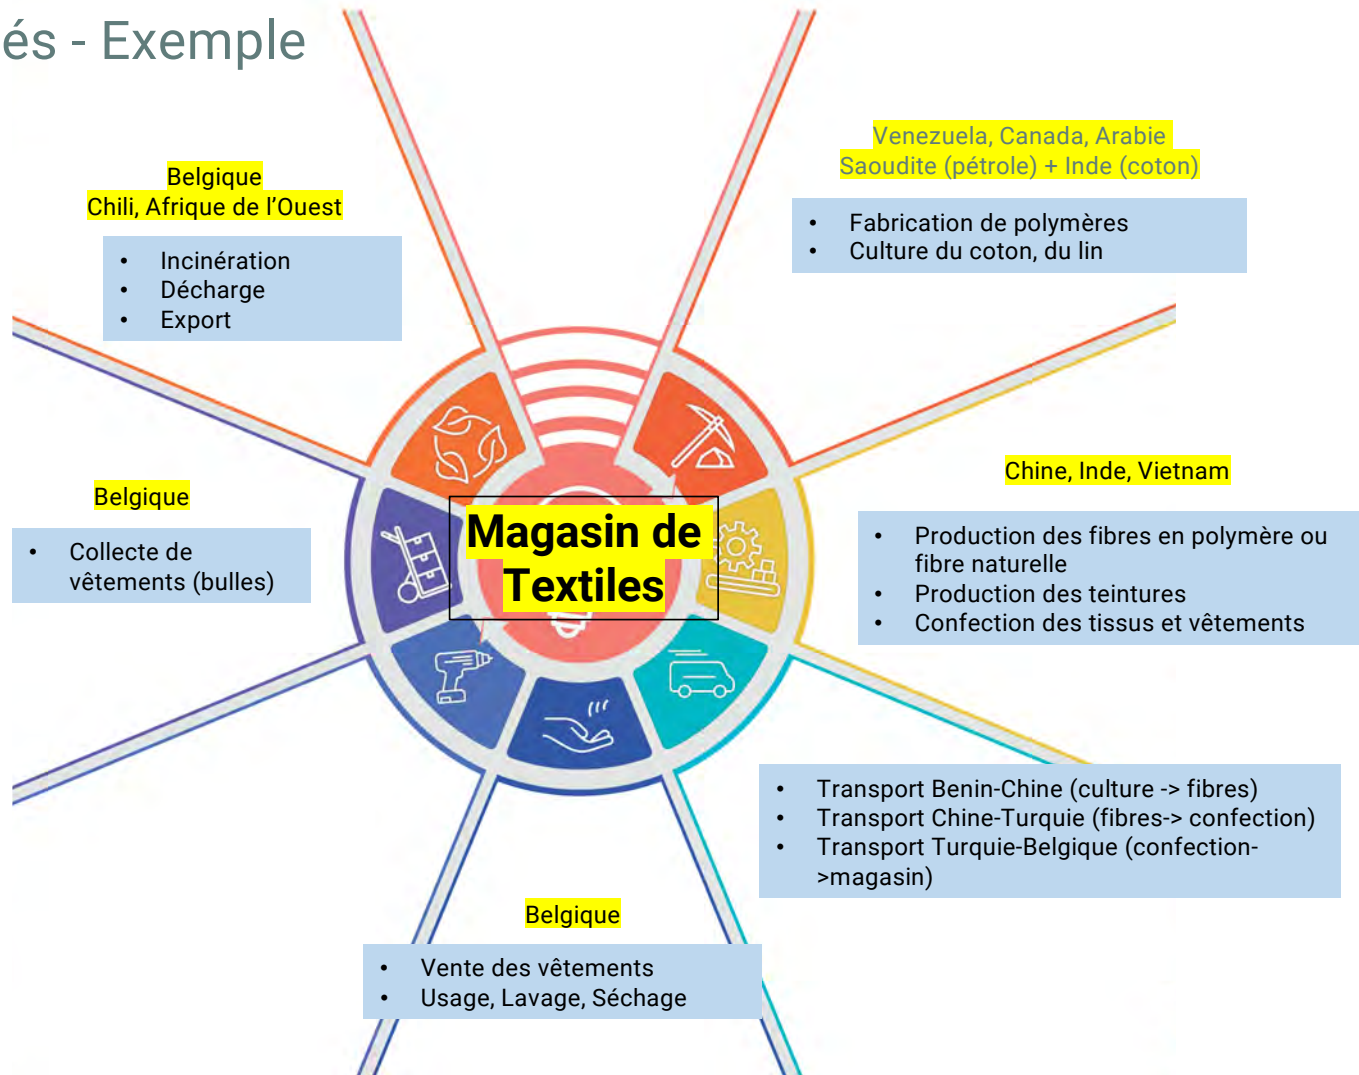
és - Exemple

Belgique
Chili, Afrique de l'Ouest

- Incinération
- Décharge
- Export

Venezuela, Canada, Arabie Saoudite (pétrole) + Inde (coton)

- Fabrication de polymères
- Culture du coton, du lin

Belgique

- Collecte de vêtements (bulles)

Magasin de Textiles

Chine, Inde, Vietnam

- Production des fibres en polymère ou fibre naturelle
- Production des teintures
- Confection des tissus et vêtements

- Transport Benin-Chine (culture -> fibres)
- Transport Chine-Turquie (fibres-> confection)
- Transport Turquie-Belgique (confection->magasin)

Belgique

- Vente des vêtements
- Usage, Lavage, Séchage